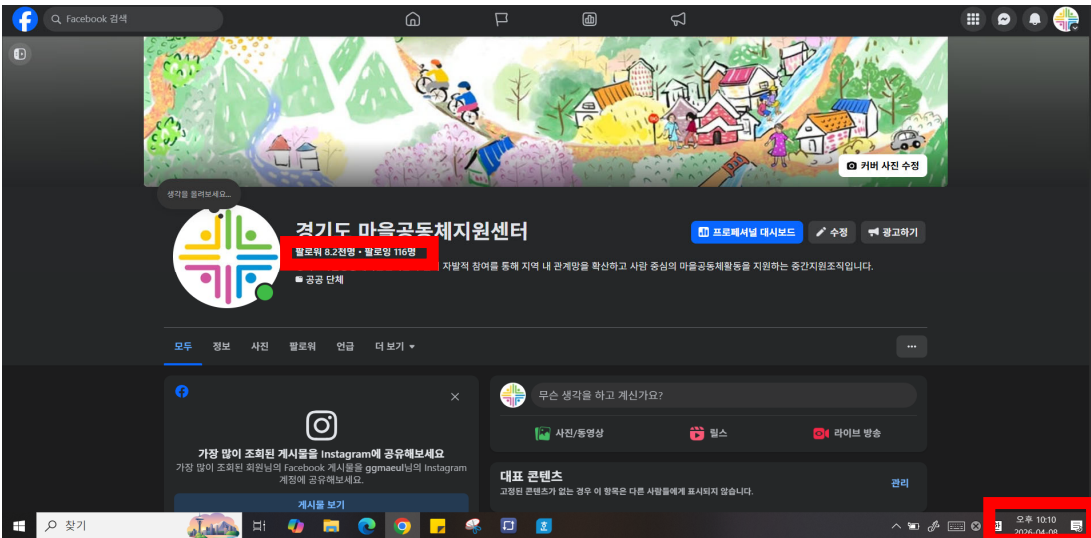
Facebook 검색

커버 사진 수정

생각을 올려보세요...

경기도 마을공동체지원센터

팔로워 8.2천명 • 팔로잉 116명

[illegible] 자발적 참여를 통해 지역 내 관계망을 확산하고 사람 중심의 마을공동체활동을 지원하는 중간지원조직입니다.

공공 단체

프로페셔널 대시보드

수정

광고하기

모두 정보 사진 팔로워 언급 더 보기

...

가장 많이 조회된 게시물을 Instagram에 공유해보세요

가장 많이 조회된 회원님의 Facebook 게시물을 ggmaeul님의 Instagram 계정에 공유해보세요.

게시물 보기

무슨 생각을 하고 계신가요?

사진/동영상

릴스

라이브 방송

대표 콘텐츠

고정된 콘텐츠가 없는 경우 이 항목은 다른 사람들에게 표시되지 않습니다.

관리

찾기

오후 10:10

2026-04-08